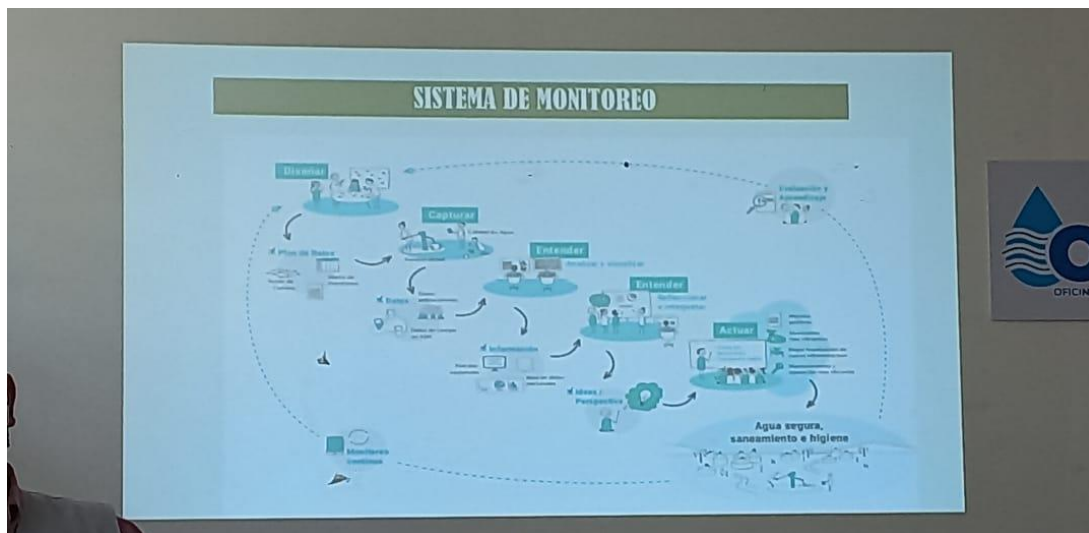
SISTEMA DE MONITOREO

Diseñar

Capturar

Entender

Analizar y visualizar

Entender

Reflexionar e interpretar

Actuar

Evaluación y Aprendizaje

Plan de Datos

Datos

Información

Ideas / Perspectiva

Monitoreo continuo

Agua segura, saneamiento e higiene

OFICIN